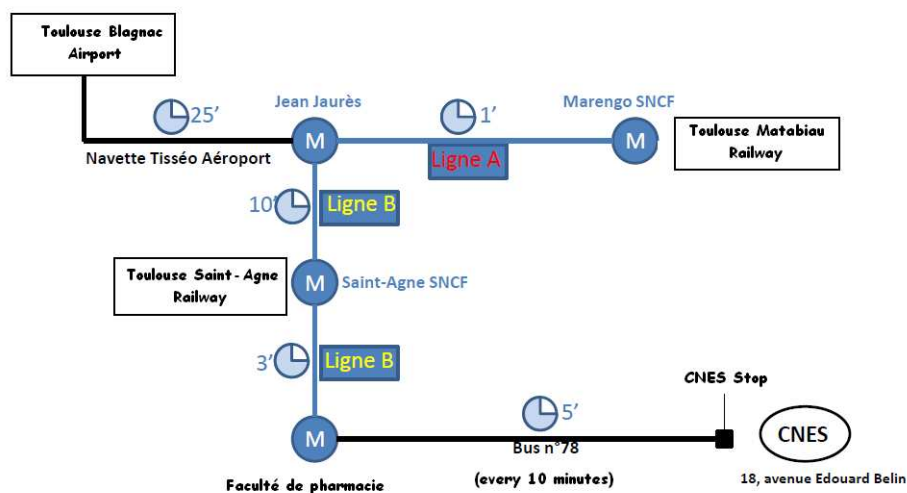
Toulouse Blagnac Airport

25'

Jean Jaurès

1'

Marengo SNCF

M

M

Toulouse Matabiau Railway

Navette Tisséo Aéroport

Ligne A

10'

Ligne B

Toulouse Saint-Agne Railway

M

Saint-Agne SNCF

3'

Ligne B

CNES Stop

5'

M

Bus n°78

(every 10 minutes)

CNES

18, avenue Edouard Belin

Faculté de pharmacie